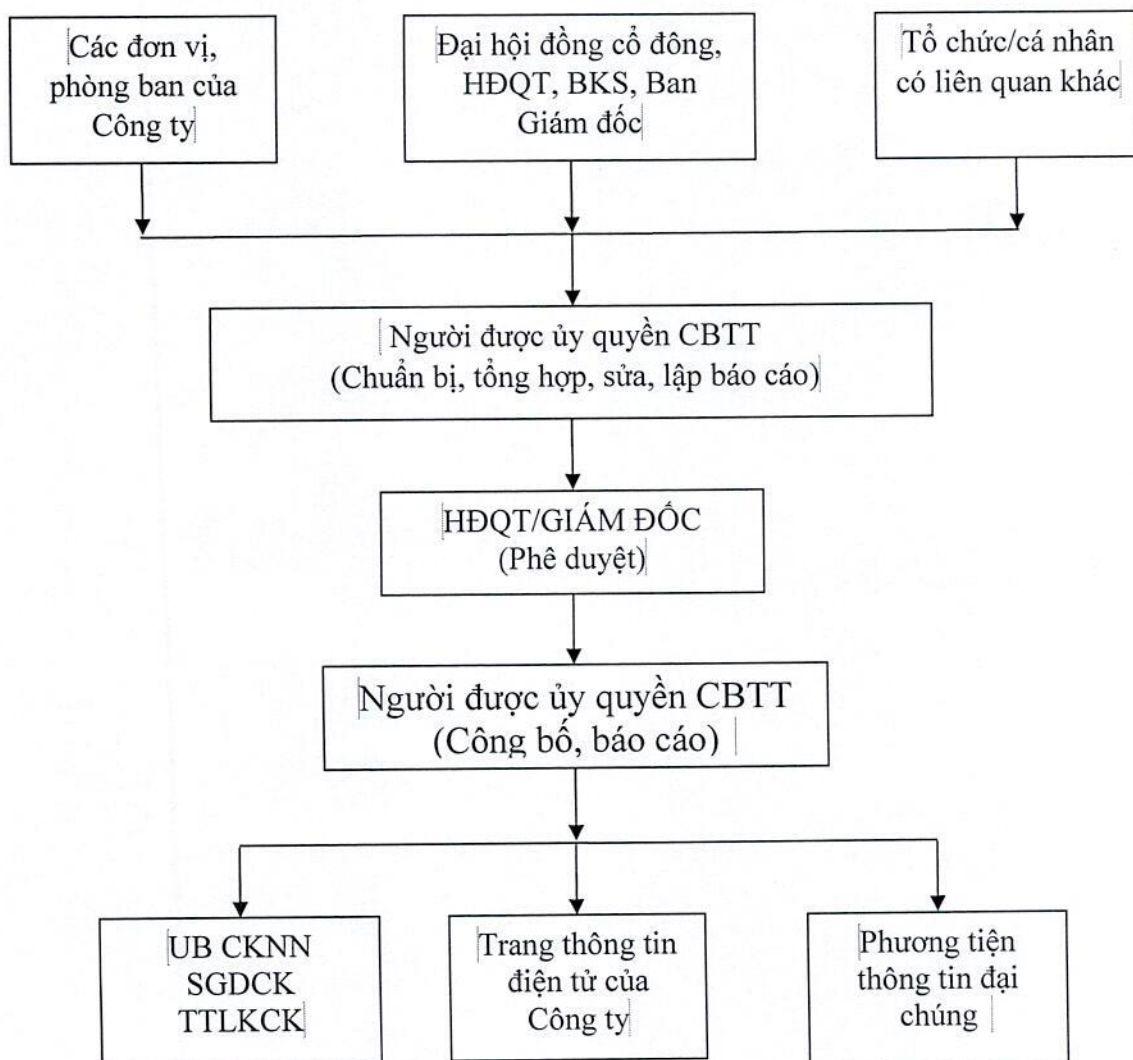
Các đơn vị, phòng ban của Công ty

Đại hội đồng cổ đông, HĐQT, BKS, Ban Giám đốc

Tổ chức/cá nhân có liên quan khác

Người được ủy quyền CBTT (Chuẩn bị, tổng hợp, sửa, lập báo cáo)

HĐQT/GIÁM ĐỐC (Phê duyệt)

Người được ủy quyền CBTT (Công bố, báo cáo)

UB CKNN SGDCK TTLKCK

Trang thông tin điện tử của Công ty

Phương tiện thông tin đại chúng